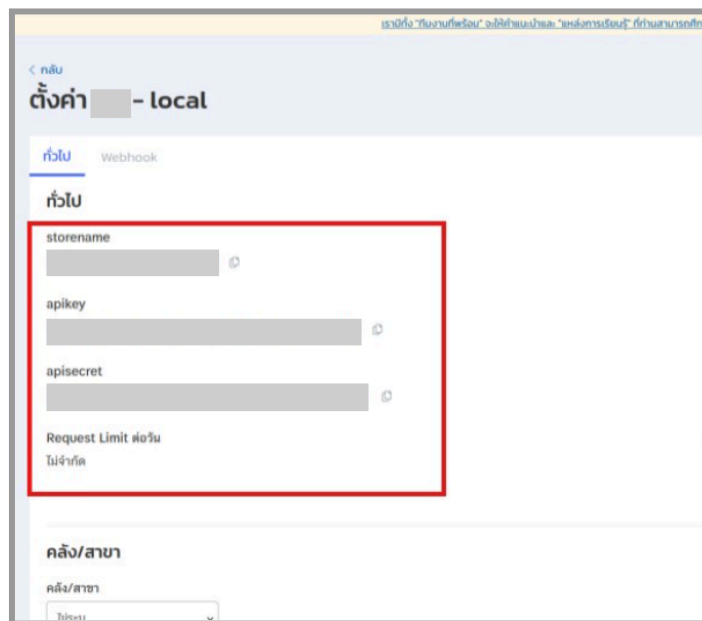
เรามีทั้ง "ทีมงานที่พร้อม" จะให้คำแนะนำและ "แหล่งการเรียนรู้" ที่ท่านสามารถศึก

< กลับ

ตั้งค่า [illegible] - local

ทั่วไป Webhook

ทั่วไป

storename

apikey

apisecret

Request Limit ต่อวัน

ไม่จำกัด

คลัง/สาขา

คลัง/สาขา

ไม่ระบุ